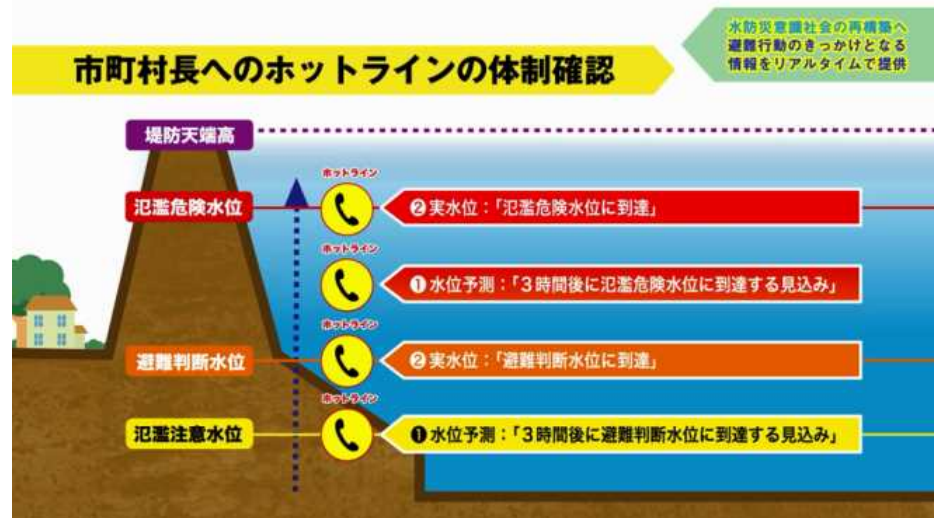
市町村長へのホットラインの体制確認

水防災意識社会の再構築へ
避難行動のきっかけとなる
情報をリアルタイムで提供

堤防天端高

氾濫危険水位

ホットライン

❷ 実水位：「氾濫危険水位に到達」

ホットライン

❶ 水位予測：「3時間後に氾濫危険水位に到達する見込み」

避難判断水位

ホットライン

❷ 実水位：「避難判断水位に到達」

ホットライン

氾濫注意水位

❶ 水位予測：「3時間後に避難判断水位に到達する見込み」